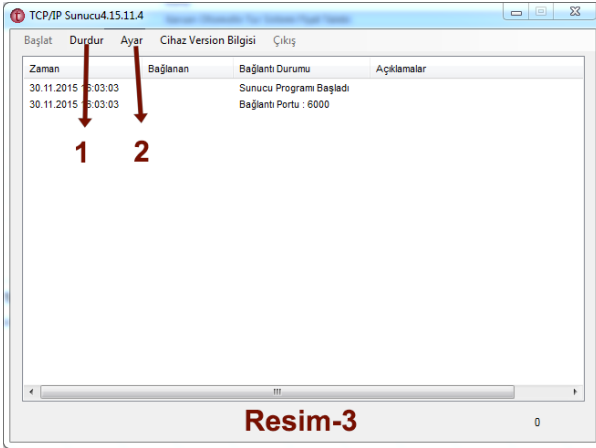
TCP/IP Sunucu4.15.11.4

Başlat Durdur Ayar Cihaz Version Bilgisi Çıkış

| Zaman | Bağlanan | Bağlantı Durumu | Açıklamalar |
|---|---|---|---|
| 30.11.2015 16:03:03 | | Sunucu Programı Başladı | |
| 30.11.2015 16:03:03 | | Bağlantı Portu : 6000 | |

1 2

Resim-3

0